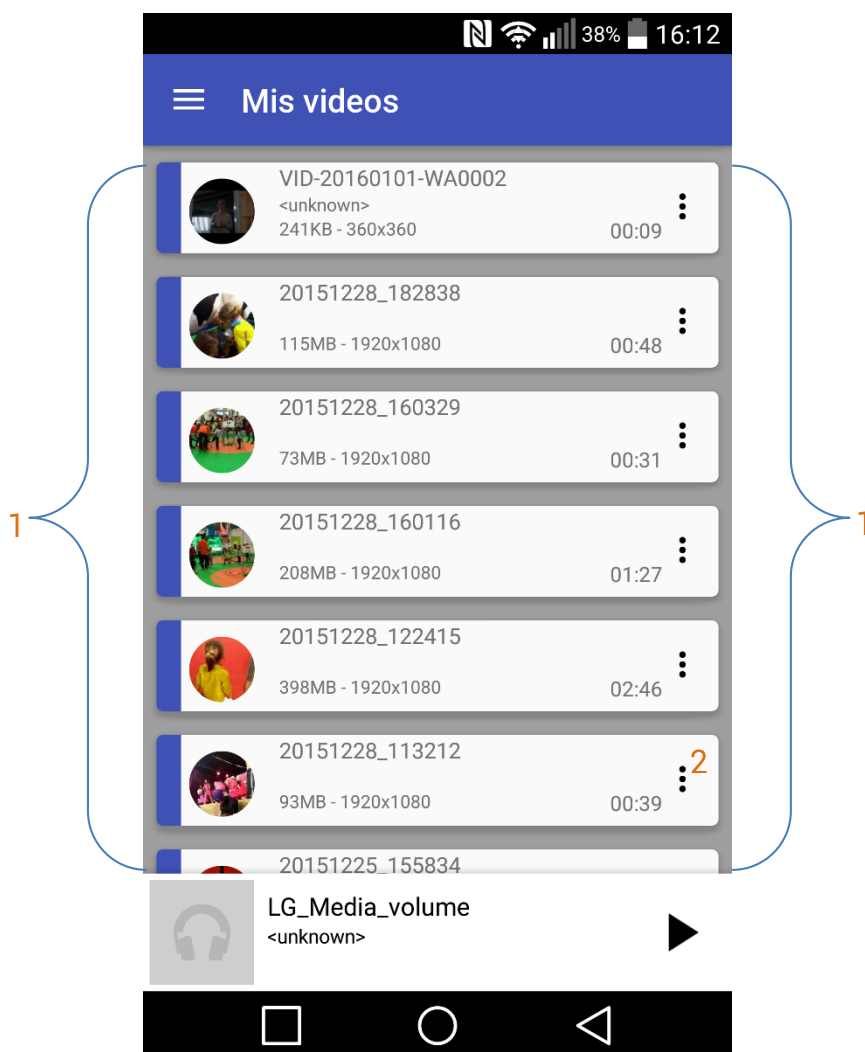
38% 16:12

Mis videos

1

1

VID-20160101-WA0002
<unknown>
241KB - 360x360
00:09

20151228_182838
115MB - 1920x1080
00:48

20151228_160329
73MB - 1920x1080
00:31

20151228_160116
208MB - 1920x1080
01:27

20151228_122415
398MB - 1920x1080
02:46

20151228_113212
93MB - 1920x1080
00:39
2

20151225_155834

LG_Media_volume
<unknown>